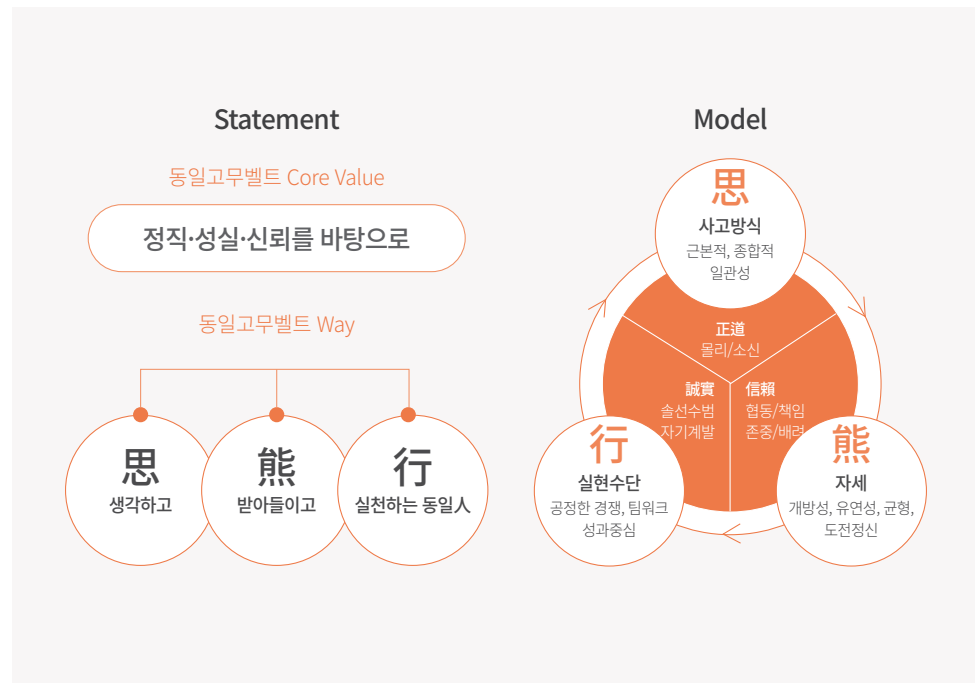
Statement

동일고무벨트 Core Value

정직·성실·신뢰를 바탕으로

동일고무벨트 Way

思
생각하고

態
받아들이고

行
실천하는 동일人

Model

思
사고방식
근본적, 종합적
일관성

正道
몰리/소신

誠實
솔선수범
자기계발

信賴
협동/책임
존중/배려

行
실현수단
공정한 경쟁, 팀워크
성과중심

態
자세
개방성, 유연성, 균형,
도전정신